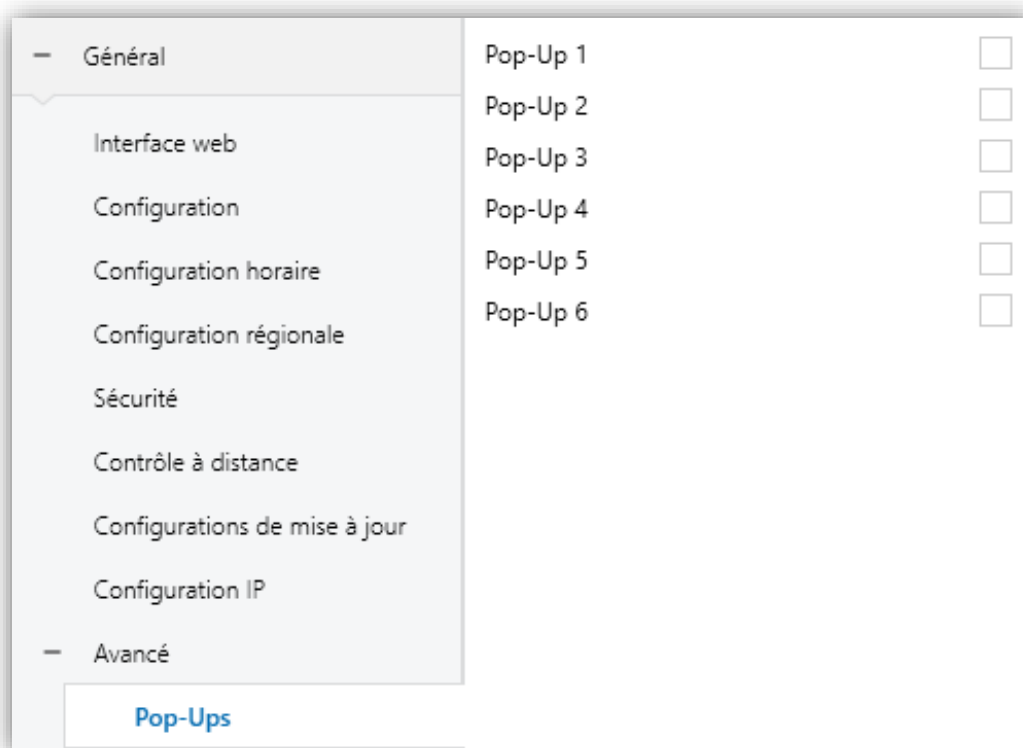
— Général

Interface web

Configuration

Configuration horaire

Configuration régionale

Sécurité

Contrôle à distance

Configurations de mise à jour

Configuration IP

— Avancé

Pop-Ups

Pop-Up 1

Pop-Up 2

Pop-Up 3

Pop-Up 4

Pop-Up 5

Pop-Up 6